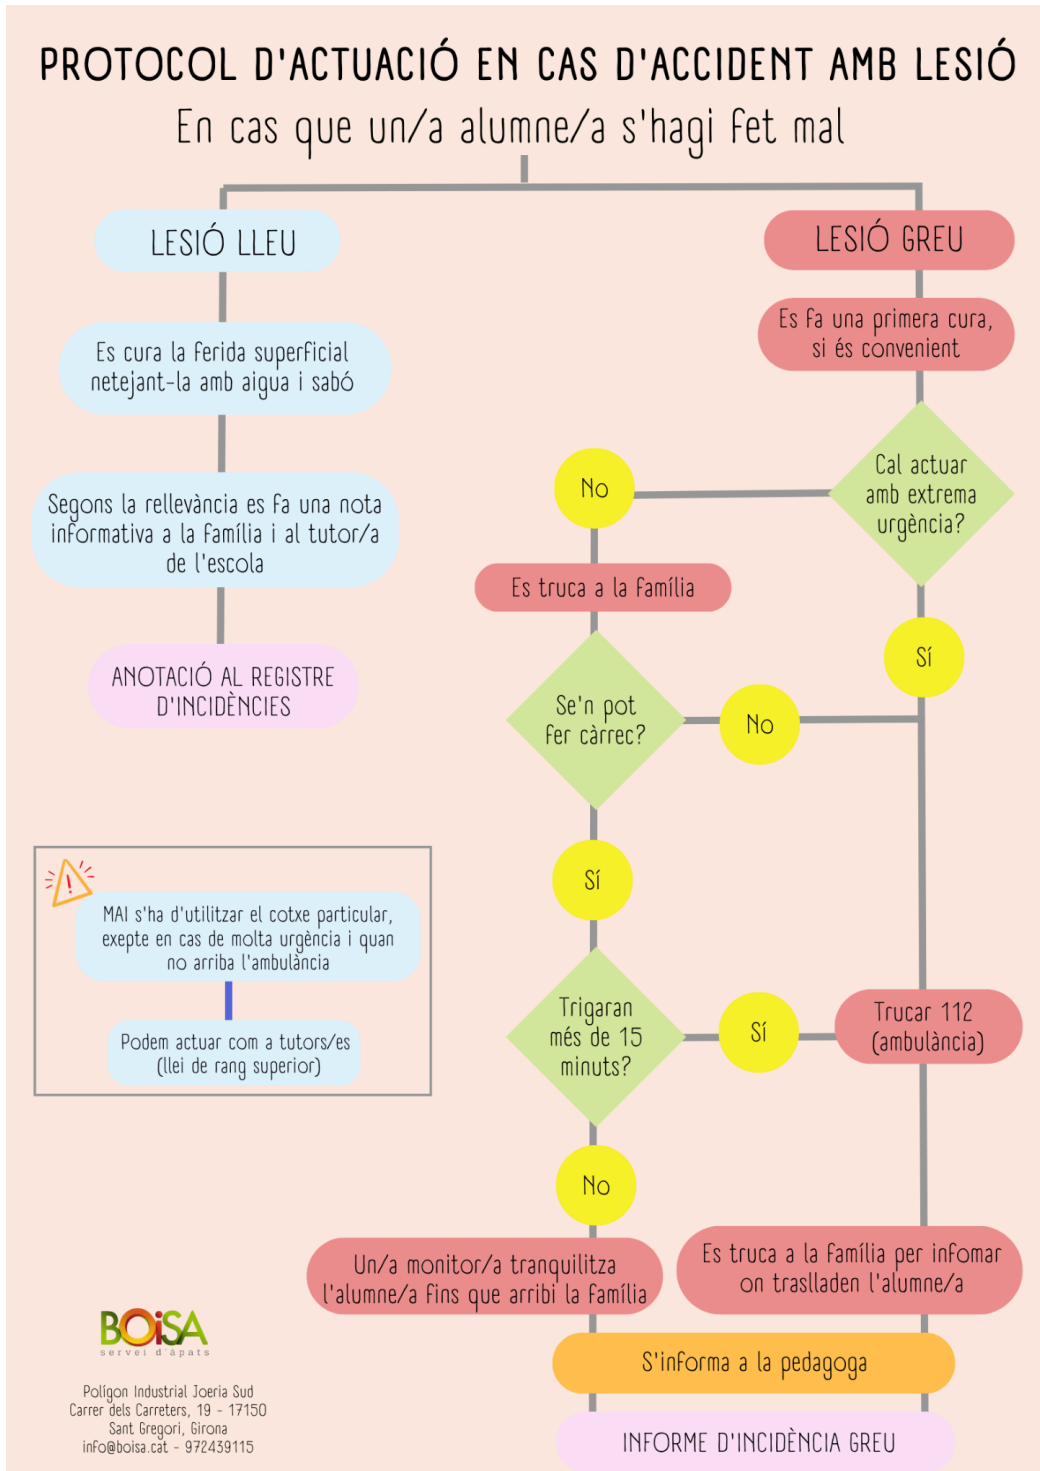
PROTOCOL D'ACTUACIÓ EN CAS D'ACCIDENT AMB LESIÓ

En cas que un/a alumne/a s'hagi fet mal

LESIÓ LLEU

Es cura la ferida superficial netejant-la amb aigua i sabó

Segons la rellevància es fa una nota informativa a la família i al tutor/a de l'escola

ANOTACIÓ AL REGISTRE D'INCIDÈNCIES

LESIÓ GREU

Es fa una primera cura, si és convenient

Cal actuar amb extrema urgència?

No

Es truca a la família

Se'n pot fer càrrec?

No

Sí

Sí

Trigaran més de 15 minuts?

Sí

Trucar 112 (ambulància)

No

Un/a monitor/a tranquilitza l'alumne/a fins que arribi la família

Es truca a la família per infomar on traslladen l'alumne/a

S'informa a la pedagoga

INFORME D'INCIDÈNCIA GREU

MAI s'ha d'utilitzar el cotxe particular, exepte en cas de molta urgència i quan no arriba l'ambulància

Podem actuar com a tutors/es (llei de rang superior)

BOiSA
servei d'àpats

Polígon Industrial Joeria Sud
Carrer dels Carreters, 19 - 17150
Sant Gregori, Girona
info@boisa.cat - 972439115